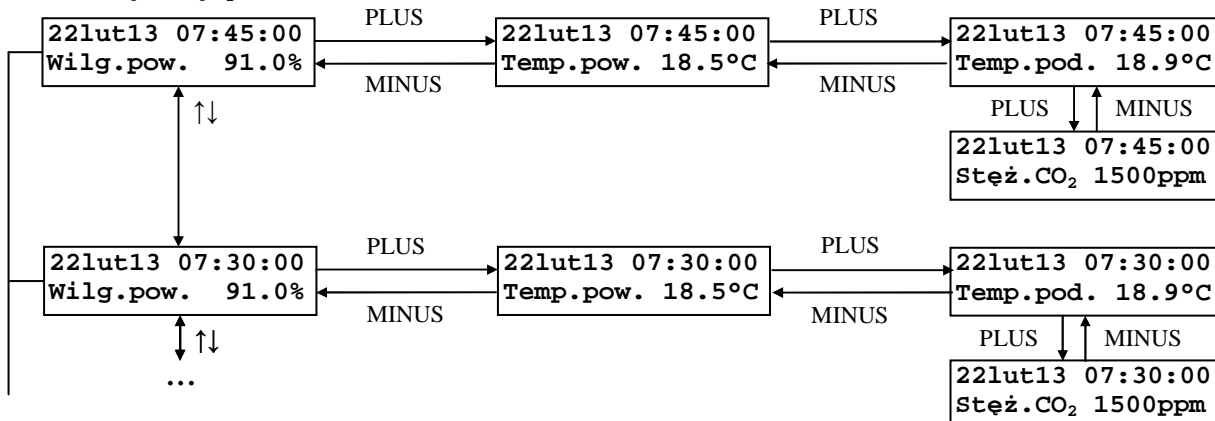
22lut13 07:45:00
Wilg.pow. 91.0%

PLUS

MINUS

22lut13 07:45:00
Temp.pow. 18.5°C

PLUS

MINUS

22lut13 07:45:00
Temp.pod. 18.9°C

PLUS

MINUS

22lut13 07:45:00
Stęż.$CO_2$ 1500ppm

↑↓

22lut13 07:30:00
Wilg.pow. 91.0%

PLUS

MINUS

22lut13 07:30:00
Temp.pow. 18.5°C

PLUS

MINUS

22lut13 07:30:00
Temp.pod. 18.9°C

PLUS

MINUS

22lut13 07:30:00
Stęż.$CO_2$ 1500ppm

↑↓

...